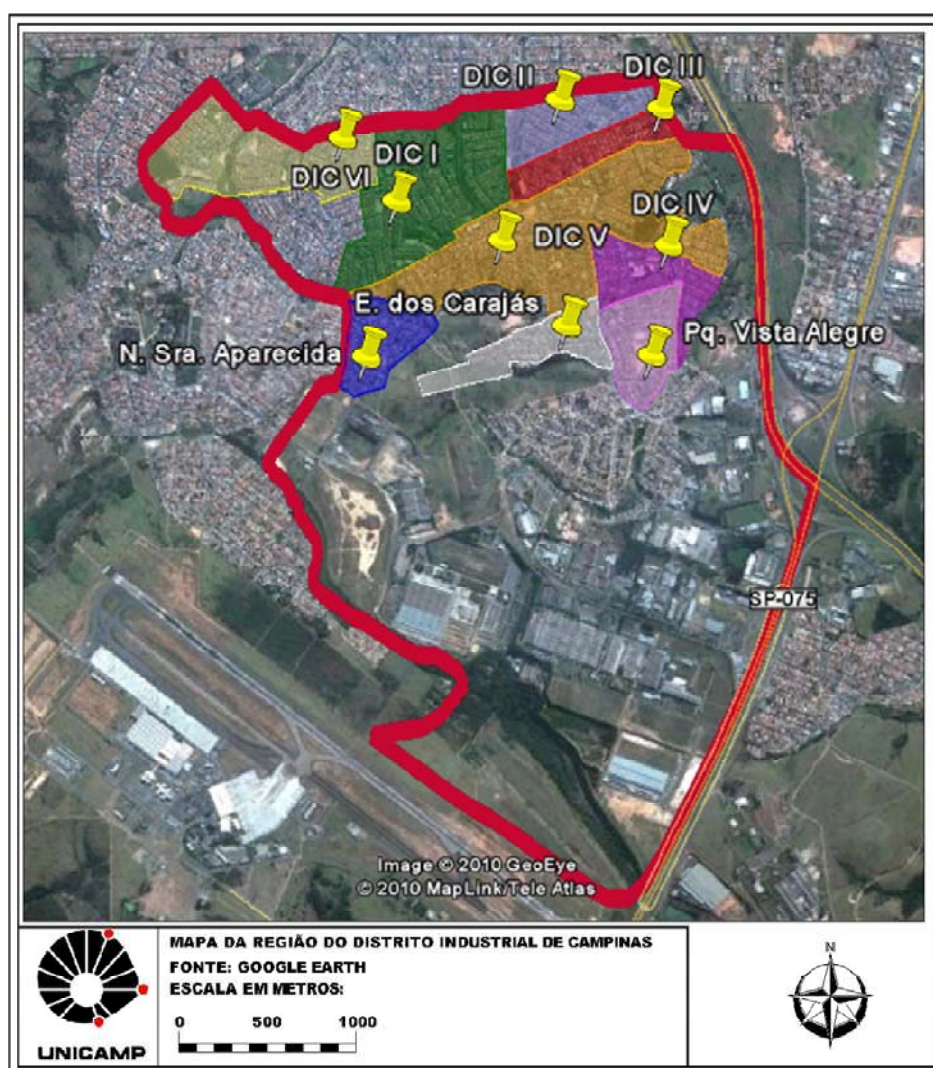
DIC II
DIC III
DIC I
DIC VI
DIC IV
DIC V
E. dos Carajás
N. Sra. Aparecida
Pq. Vista Alegre
SP-075
Image © 2010 GeoEye
© 2010 MapLink/Tele Atlas

UNICAMP

MAPA DA REGIÃO DO DISTRITO INDUSTRIAL DE CAMPINAS
FONTE: GOOGLE EARTH
ESCALA EM METROS:
0 500 1000

N